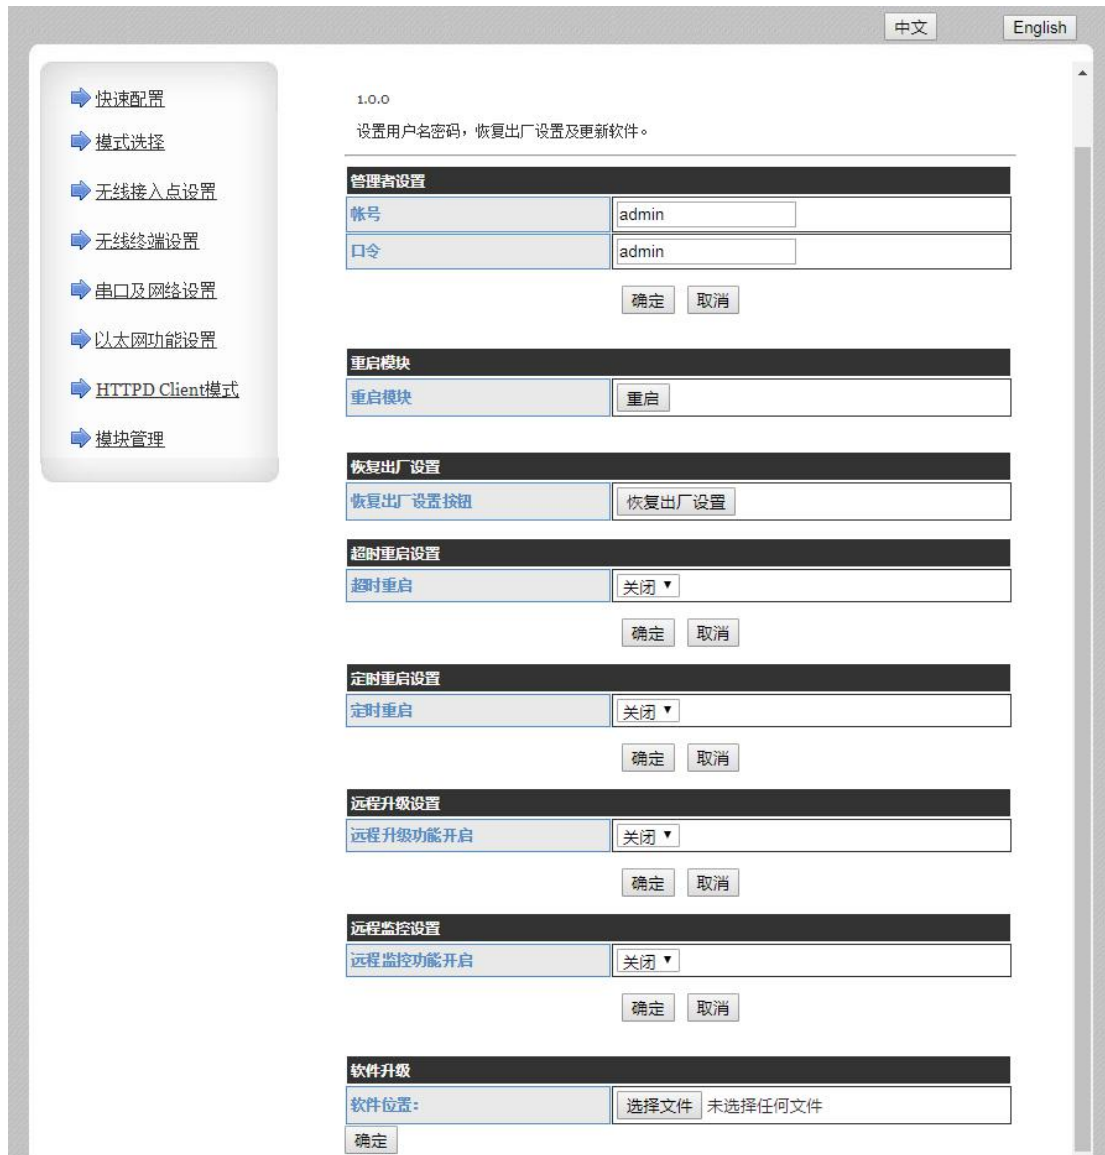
中文 English

快速配置
模式选择
无线接入点设置
无线终端设置
串口及网络设置
以太网功能设置
HTTPD Client模式
模块管理

1.0.0

设置用户名密码，恢复出厂设置及更新软件。

| 管理者设置 | |
|---|---|
| 帐号 | admin |
| 口令 | admin |

确定 取消

| 重启模块 | |
|---|---|
| 重启模块 | 重启 |

| 恢复出厂设置 | |
|---|---|
| 恢复出厂设置按钮 | 恢复出厂设置 |

| 超时重启设置 | |
|---|---|
| 超时重启 | 关闭 |

确定 取消

| 定时重启设置 | |
|---|---|
| 定时重启 | 关闭 |

确定 取消

| 远程升级设置 | |
|---|---|
| 远程升级功能开启 | 关闭 |

确定 取消

| 远程监控设置 | |
|---|---|
| 远程监控功能开启 | 关闭 |

确定 取消

| 软件升级 | |
|---|---|
| 软件位置: | 选择文件 未选择任何文件 |

确定